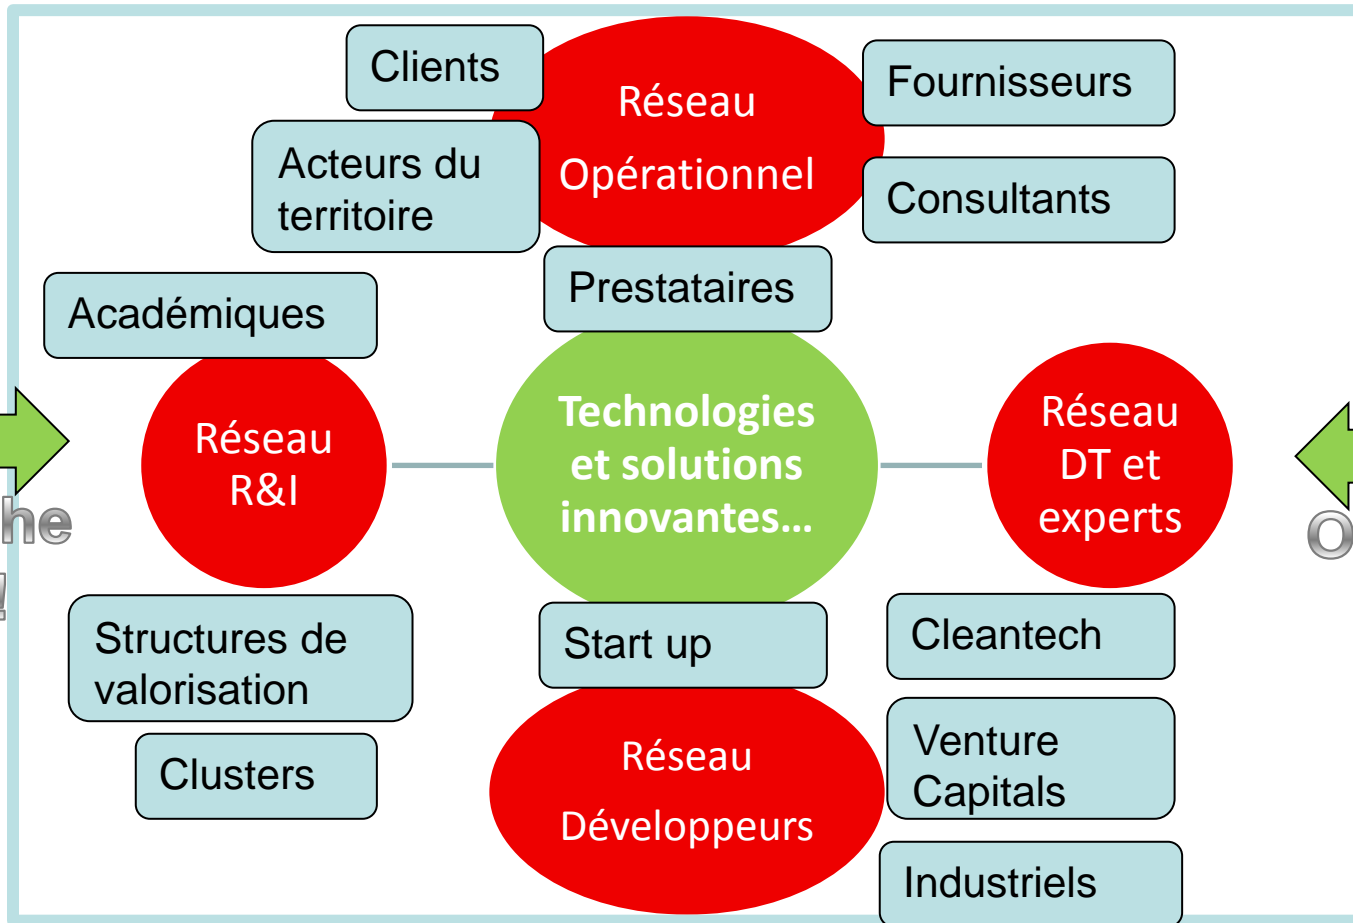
Clients

Réseau Opérationnel

Fournisseurs

Acteurs du territoire

Consultants

Prestataires

Académiques

Réseau R&I

Technologies et solutions innovantes…

Réseau DT et experts

he

O

Structures de valorisation

Start up

Cleantech

Clusters

Réseau Développeurs

Venture Capitals

Industriels